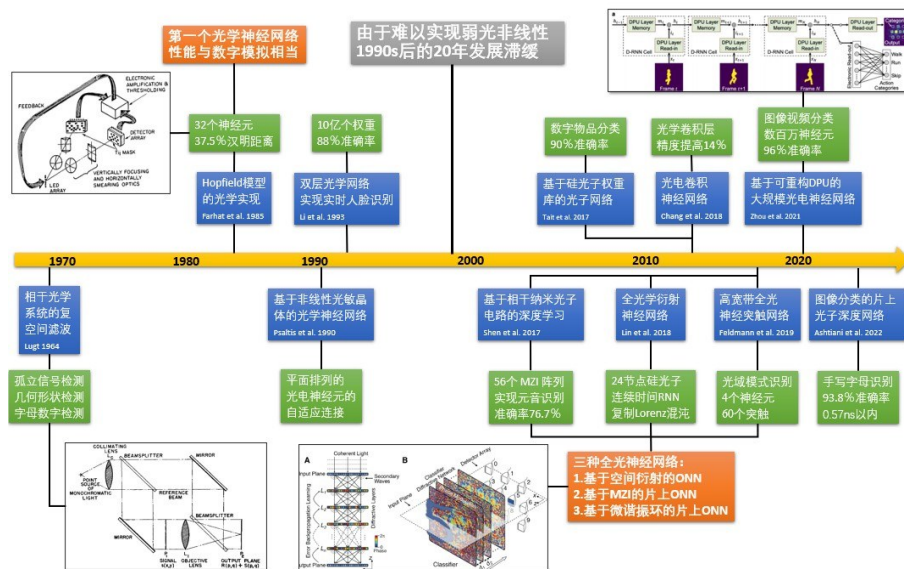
第一个光学神经网络性能与数字模拟相当

由于难以实现弱光非线性 1990s后的20年发展滞缓

FEEDBACK
ELECTRONIC AMPLIFICATION & THRESHOLDING
DETECTOR ARRAY
T_ij MASK
VERTICALLY FOCUSING AND HORIZONTALLY SMEARING OPTICS
LED ARRAY

32个神经元 37.5%汉明距离

Hopfield模型的光学实现 Farhat et al. 1985

10亿个权重 88%准确率

双层光学网络实现实时人脸识别 Li et al. 1995

数字物品分类 90%准确率

基于硅光子权重库的光子网络 Tait et al. 2017

光学卷积层精度提高14%

光电卷积神经网络 Chang et al. 2018

DPU Layer Memory
DPU Layer Read-in
D-RNN Cell
DPU Layer Read-out
Frame 1
Frame t+1
Frame N
Categories
Output
Electronic Read-out
Walk
Run
Skip
Action Categories

图像视频分类数百万神经元 96%准确率

基于可重构DPU的大规模光电神经网络 Zhou et al. 2021

1970
1980
1990
2000
2010
2020

相干光学系统的复空间滤波 Lugt 1964

孤立信号检测几何形状检测字母数字检测

基于非线性光敏晶体的光学神经网络 Psaltis et al. 1990

平面排列的光电神经元的自适应连接

基于相干纳米光子电路的深度学习 Shen et al. 2017

56个 MZI 阵列实现元音识别准确率76.7%

全光学衍射神经网络 Lin et al. 2018

24节点硅光子连续时间RNN复制Lorenz混沌

高宽带全光神经突触网络 Feldmann et al. 2019

光域模式识别 4个神经元 60个突触

图像分类的片上光子深度网络 Ashtiani et al. 2022

手写字母识别 93.8%准确率 0.57ns以内

COLLIMATING LENS
BEAMSPLITTER
MIRROR
POINT SOURCE OF MONOCHROMATIC LIGHT
REFERENCE BEAM
BEAMSPLITTER
MIRROR
SIGNAL
OBJECTIVE LENS
OUTPUT PLANE

A
Coherent Light
Input Plane
Secondary Waves
Output Plane
B
Classifier
Detector Array
Input Plane
Classifier

三种全光神经网络：
1.基于空间衍射的ONN
2.基于MZI的片上ONN
3.基于微谐振环的片上ONN